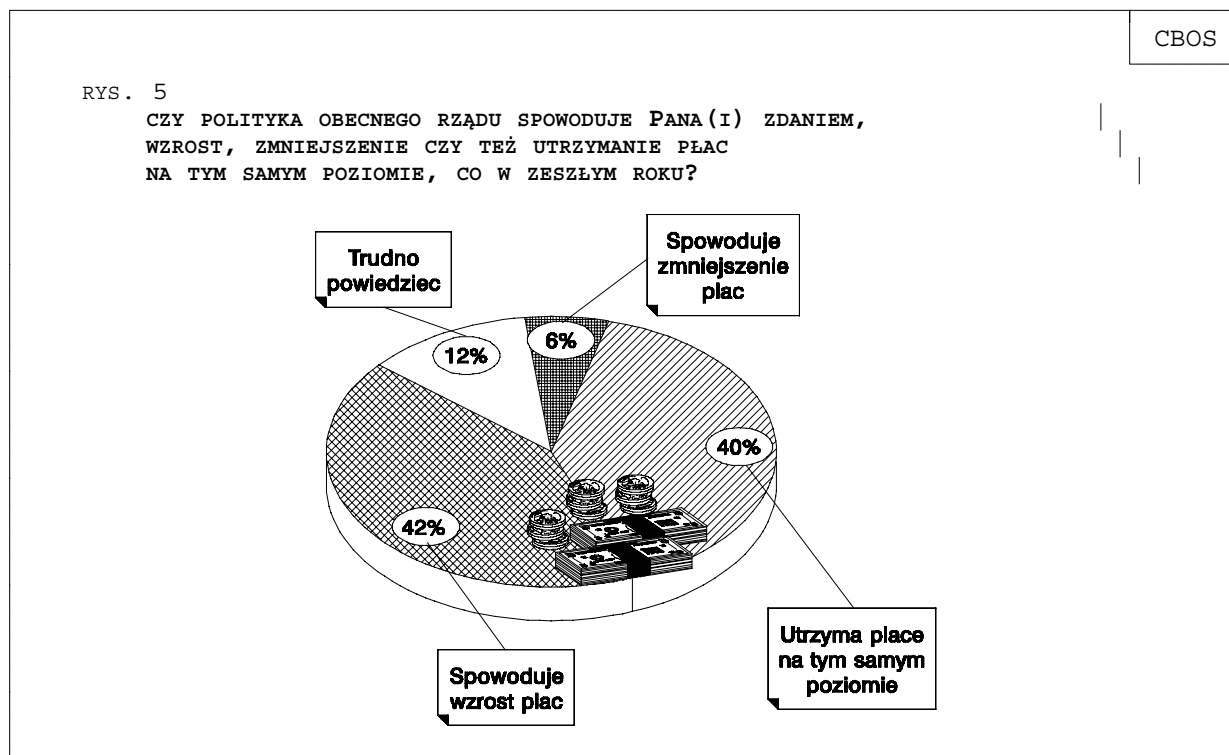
CBOS

RYS. 5

CZY POLITYKA OBECNEGO RZĄDU SPOWODUJE PANA(I) ZDANIEM, WZROST, ZMNIEJSZENIE CZY TEŻ UTRZYMANIE PŁAC NA TYM SAMYM POZIOMIE, CO W ZESZŁYM ROKU?

Trudno powiedziec

12%

Spowoduje zmniejszenie plac

6%

40%

42%

Utrzyma place na tym samym poziomie

Spowoduje wzrost plac